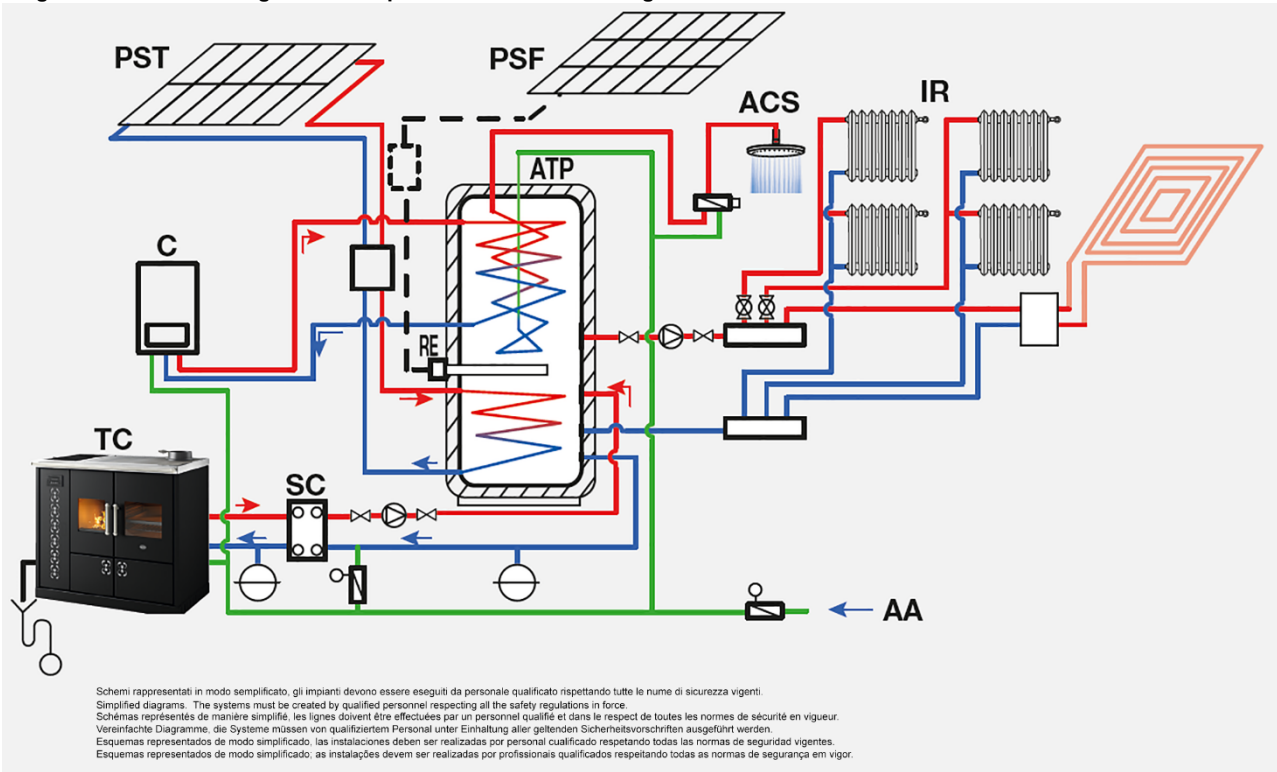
PST
PSF
ACS
IR
ATP
C
RE
TC
SC
AA

Schemi rappresentati in modo semplificato, gli impianti devono essere eseguiti da personale qualificato rispettando tutte le nume di sicurezza vigenti.
Simplified diagrams. The systems must be created by qualified personnel respecting all the safety regulations in force.
Schémas représentés de manière simplifié, les lignes doivent être effectuées par un personnel qualifié et dans le respect de toutes les normes de sécurité en vigueur.
Vereinfachte Diagramme, die Systeme müssen von qualifiziertem Personal unter Einhaltung aller geltenden Sicherheitsvorschriften ausgeführt werden.
Esquemas representados de modo simplificado, las instalaciones deben ser realizadas por personal cualificado respetando todas las normas de seguridad vigentes.
Esquemas representados de modo simplificado; as instalações devem ser realizadas por profissionais qualificados respeitando todas as normas de segurança em vigor.